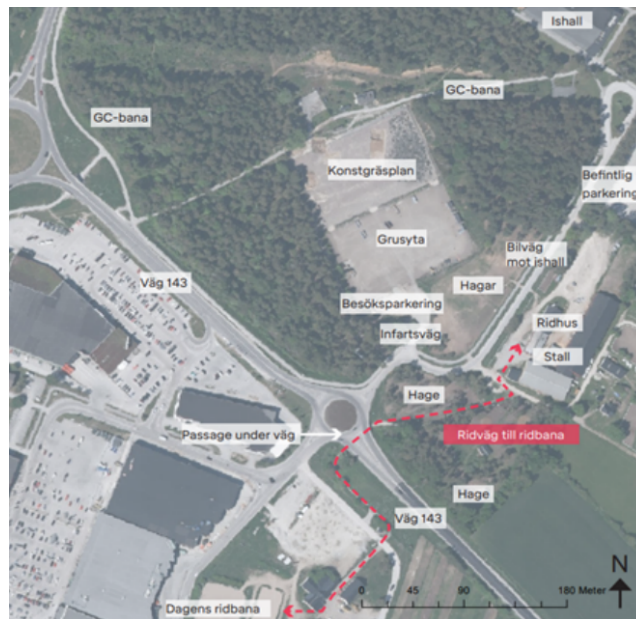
Ishall

GC-bana

GC-bana

Konstgräsplan

Befintlig parkering

Grusyta

Bilväg mot ishall

Väg 143

Hagar

Besöksparkering

Infartsväg

Ridhus

Stall

Hage

Passage under väg

Ridväg till ridbana

Hage

Väg 143

N

0 45 90 180 Meter

Dagens ridbana